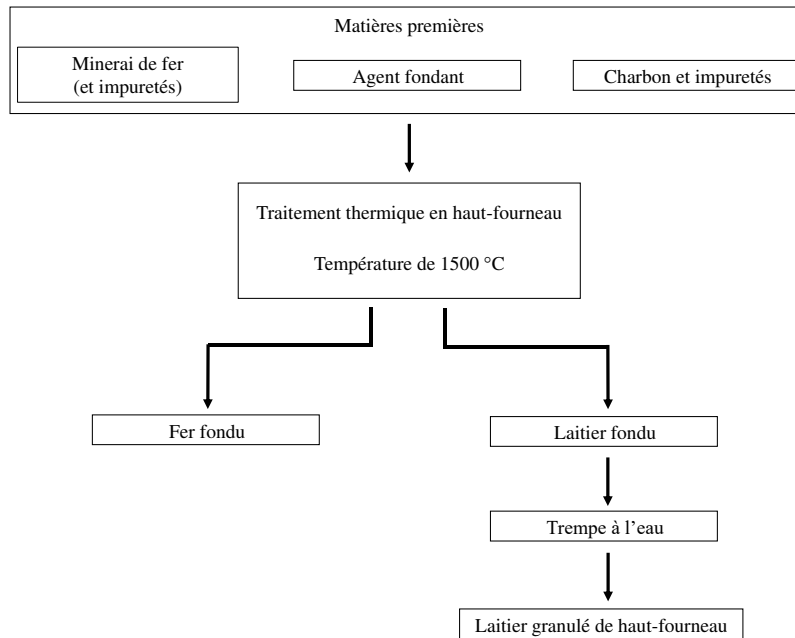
Matières premières

Minerai de fer
(et impuretés)

Agent fondant

Charbon et impuretés

Traitement thermique en haut-fourneau

Température de 1500 °C

Fer fondu

Laitier fondu

Trempe à l'eau

Laitier granulé de haut-fourneau